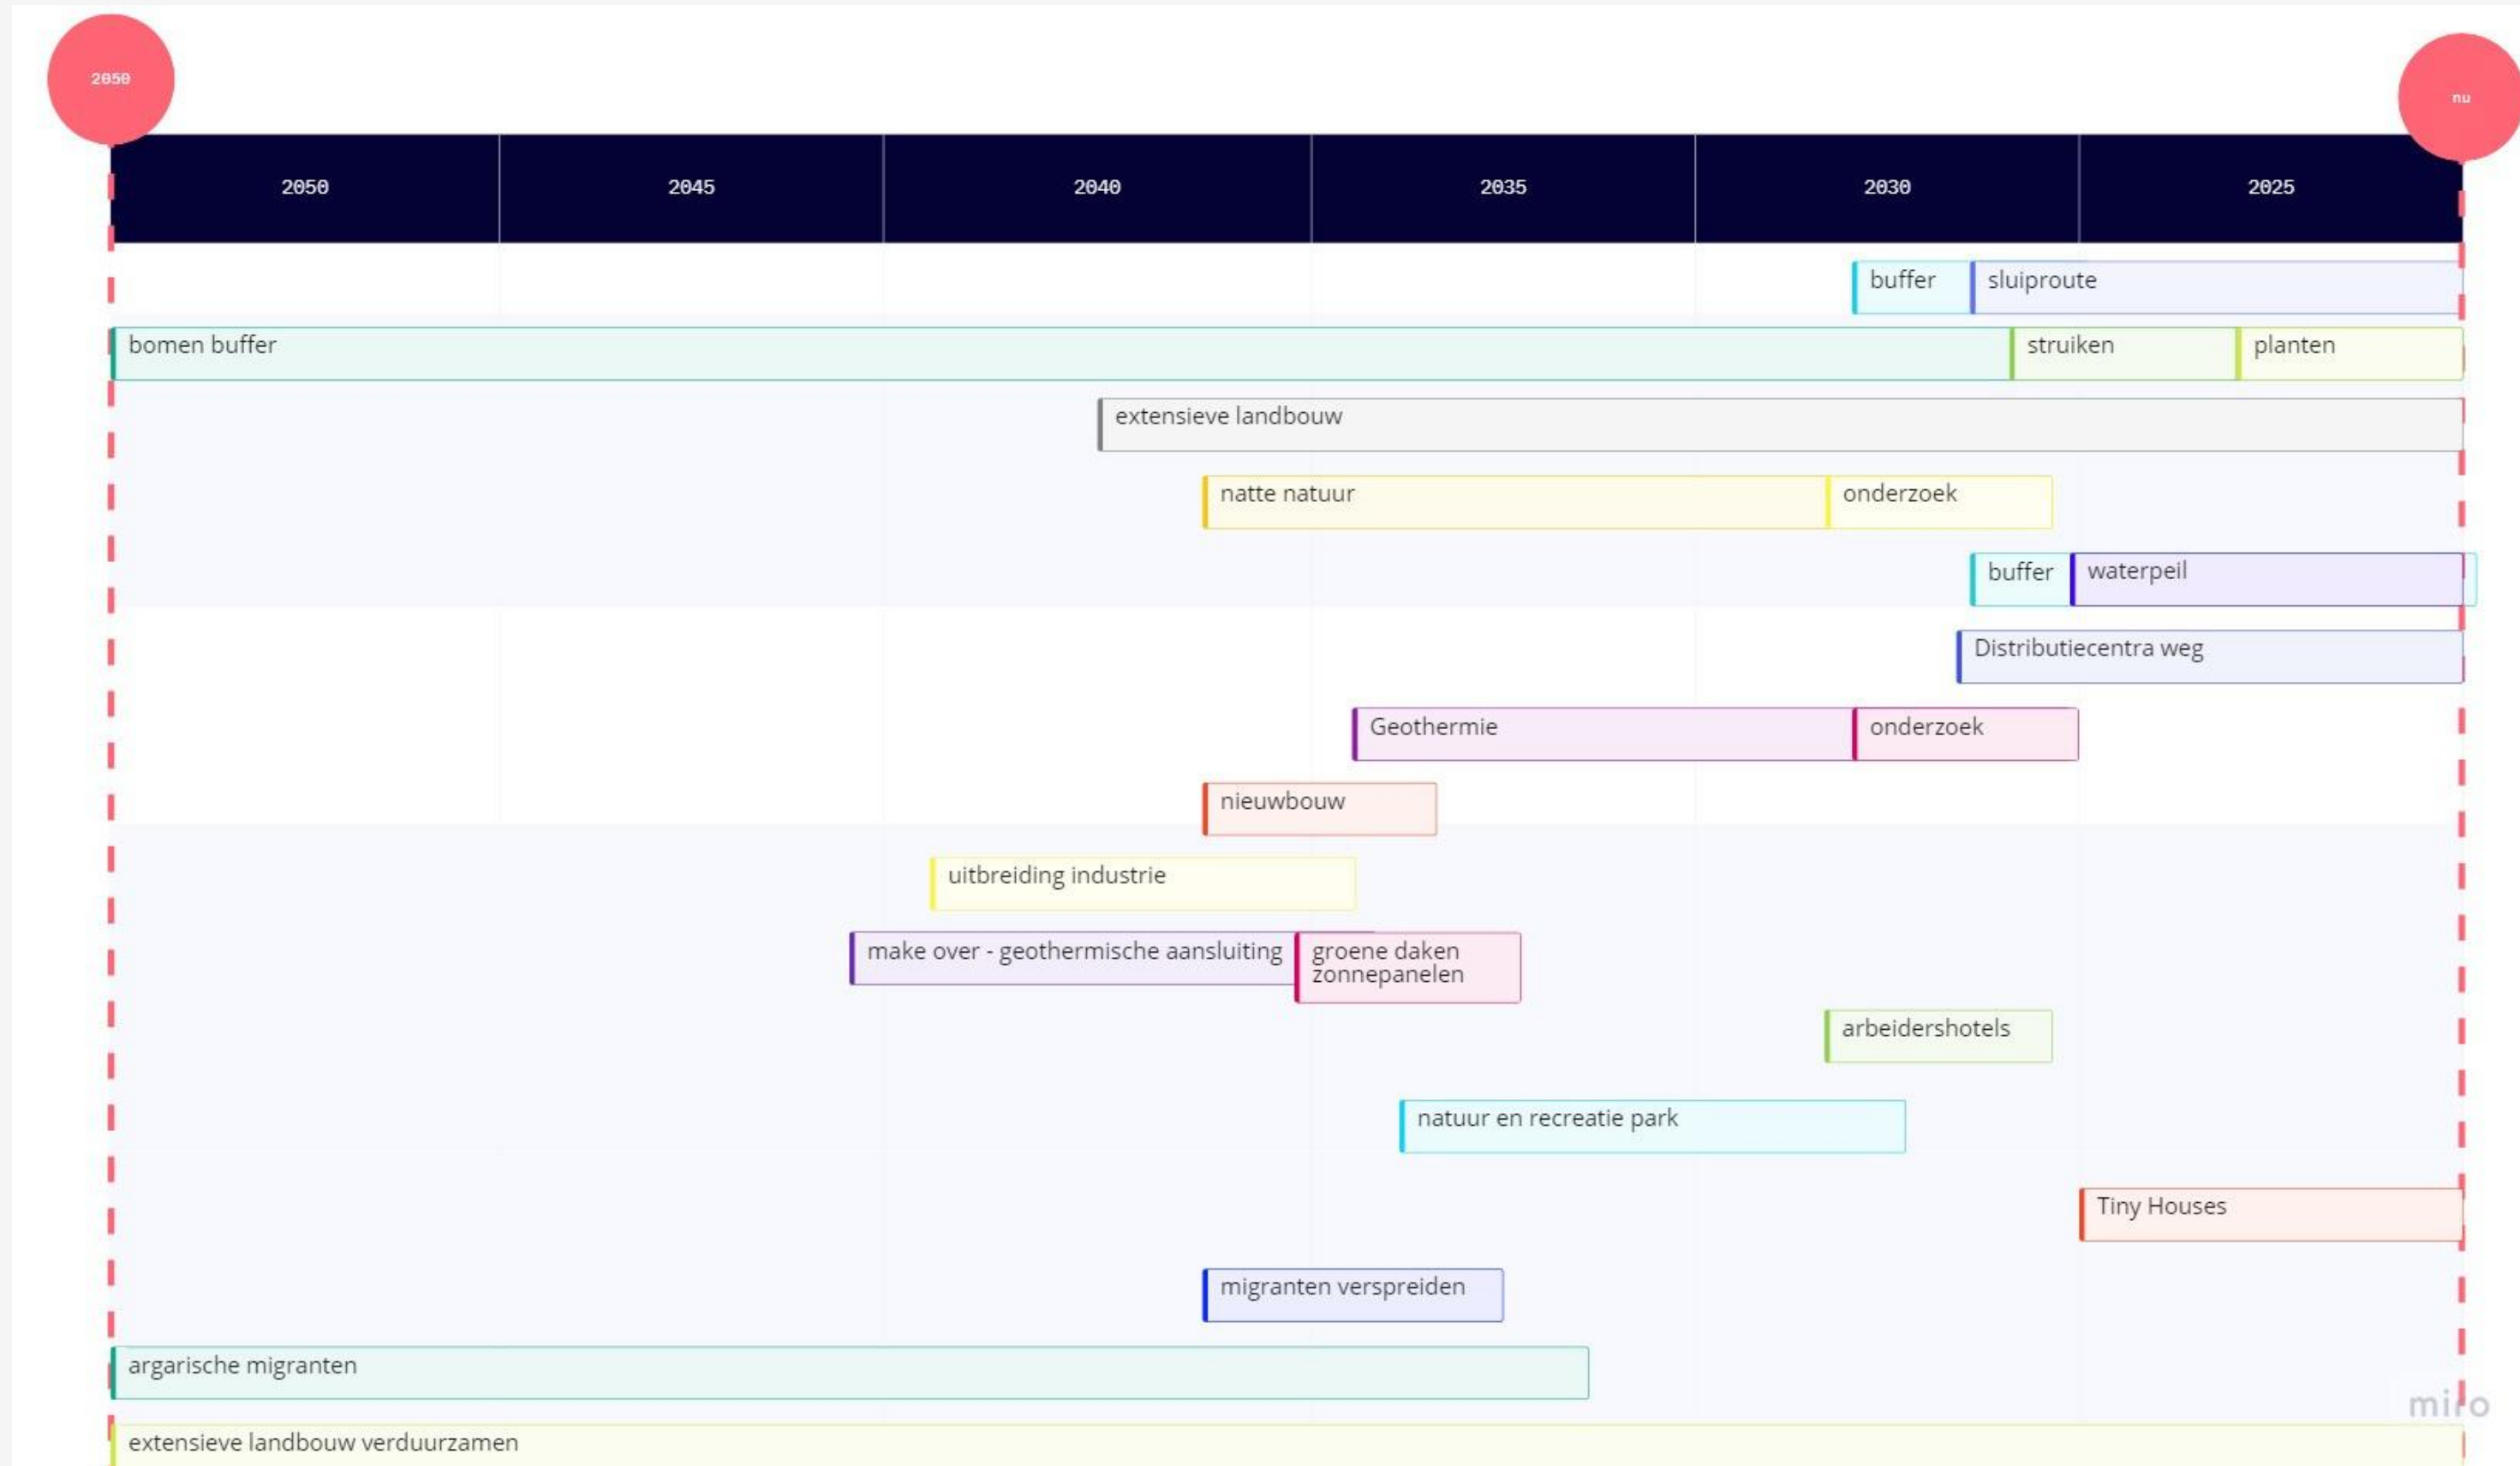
2050

nu

| 2050 | 2045 | 2040 | 2035 | 2030 | 2025 |
|---|---|---|---|---|---|

buffer sluiproute

bomen buffer struiken planten

extensieve landbouw

natte natuur onderzoek

buffer waterpeil

Distributiecentra weg

Geothermie onderzoek

nieuwbouw

uitbreiding industrie

make over - geothermische aansluiting groene daken zonnepanelen

arbeidershotels

natuur en recreatie park

Tiny Houses

migranten verspreiden

argarische migranten

extensieve landbouw verduurzamen

miro